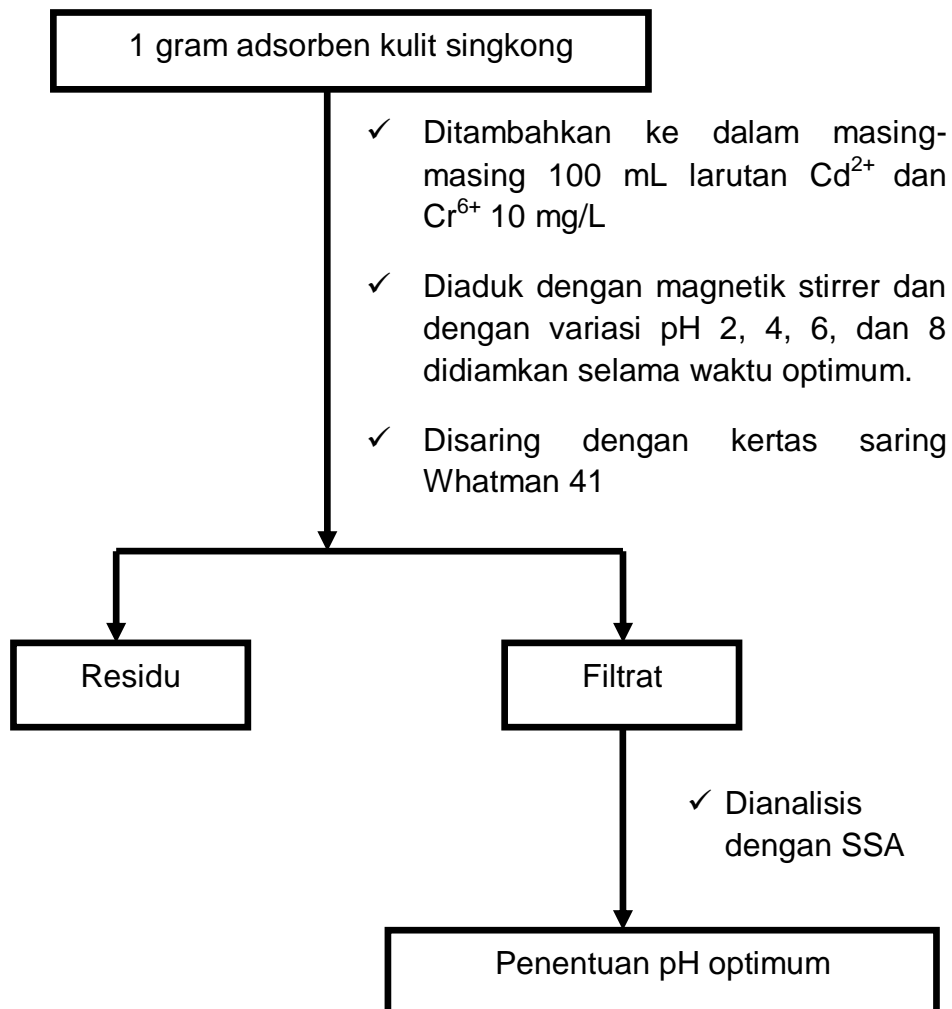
1 gram adsorben kulit singkong

✓ Ditambahkan ke dalam masing-masing 100 mL larutan $Cd^{2+}$ dan $Cr^{6+}$ 10 mg/L

✓ Diaduk dengan magnetik stirrer dan dengan variasi pH 2, 4, 6, dan 8 didiamkan selama waktu optimum.

✓ Disaring dengan kertas saring Whatman 41

Residu

Filtrat

✓ Dianalisis dengan SSA

Penentuan pH optimum